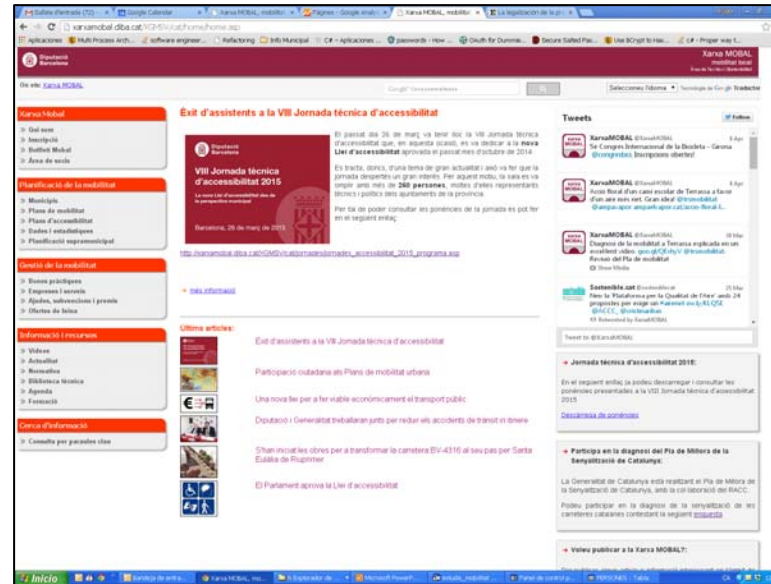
Xarxa MOBAL, mobilitat

xarxamobal.diba.cat/XGMSV/cat/home/home.asp

Aplicaciones | Multi Process Arch... | software engineer... | Refactoring | Info Municipal | C# - Aplicaciones ... | passwords - How ... | OAuth for Dummie... | Secure Salted Pas... | Use BCrypt to Has... | C# - Proper way t...

Diputació Barcelona

Xarxa MOBAL
mobilitat local
Xarxa de Territori i Sostenibilitat

Ets a/al: Xarxa MOBAL

Seleccionar idioma | Tecnologia de Google Traductor

Xarxa Mobal
» Qui som
» Inscripció
» Butlletí Mobal
» Àrea de socis

Planificació de la mobilitat
» Municipis
» Plans de mobilitat
» Plans d'accessibilitat
» Dades i estadístiques
» Planificació supramunicipal

Gestió de la mobilitat
» Bones pràctiques
» Empreses i serveis
» Ajudes, subvencions i premis
» Ofertes de feina

Informació i recursos
» Vídeos
» Actualitat
» Normativa
» Biblioteca tècnica
» Agenda
» Formació

Cerca d'informació
» Consulta per paraules clau

Èxit d'assistents a la VIII Jornada tècnica d'accessibilitat

Diputació Barcelona
VIII Jornada tècnica d'accessibilitat 2015
La nova Llei d'accessibilitat des de la perspectiva municipal
Barcelona, 26 de març de 2015

El passat dia 26 de març va tenir lloc la VIII Jornada tècnica d'accessibilitat que, en aquesta ocasió, es va dedicar a la nova Llei d'accessibilitat aprovada el passat mes d'octubre de 2014.

Es tracta, doncs, d'una tema de gran actualitat i això va fer que la jornada despertés un gran interès. Per aquest motiu, la sala es va omplir amb més de 260 persones, moltes d'elles representants tècnics i polítics dels ajuntaments de la província.

Per tal de poder consultar les ponències de la jornada es pot fer en el següent enllaç:

http://xarxamobal.diba.cat/XGMSV/cat/jornades/jornadex_accessibilitat_2015_programa.asp

» més informació

Últims articles:
Èxit d'assistents a la VIII Jornada tècnica d'accessibilitat
Participació ciutadana als Plans de mobilitat urbana
Una nova llei per a fer viable econòmicament el transport públic
Diputació i Generalitat treballaran junts per reduir els accidents de trànsit in itinere
S'han iniciat les obres per a transformar la carretera BV-4316 al seu pas per Santa Eulàlia de Riuprimer
El Parlament aprova la Llei d'accessibilitat

Tweets
Follow

XarxaMOBAL @XarxaMOBAL
Se Congrés Internacional de la Bicicleta - Girona @congresbici Inscripcions obertes!

XarxaMOBAL @XarxaMOBAL
Accés floral d'un camí escolar de Terrassa a favor d'un aire més net. Gran idea! @trsmobilitat @ampacaper ampaeliscaper.cat/acces-floral-l...

XarxaMOBAL @XarxaMOBAL
Diagnosi de la mobilitat a Terrassa explicada en un excel·lent vídeo: goo.gl/QEvhyV @trsmobilitat Revisió del Pla de mobilitat
Show Media

Sostenible.cat @sostenible.cat
Neix la 'Plataforma per la Qualitat de l'Aire' amb 24 propostes per exigir un #airenet ow.ly/KLQSE @ACCC_ @cristinaribas
Retweeted by XarxaMOBAL

Tweet to @XarxaMOBAL

» Jornada tècnica d'accessibilitat 2015:
En el següent enllaç us podeu descarregar i consultar les ponències presentades a la VIII Jornada tècnica d'accessibilitat 2015
Descàrrega de ponències

» Participa en la diagnosi del Pla de Millora de la Senyalització de Catalunya:
La Generalitat de Catalunya està realitzant el Pla de Millora de la Senyalització de Catalunya, amb la col·laboració del RACC.
Podeu participar en la diagnosi de la senyalització de les carreteres catalanes contestant la següent enquesta

» Voleu publicar a la Xarxa MOBAL?

Inicio | Bandeja de entra... | Xarxa MOBAL, mo... | Explorador de ... | Microsoft PowerP... | Panel de control p... | PERSONES - Tabla